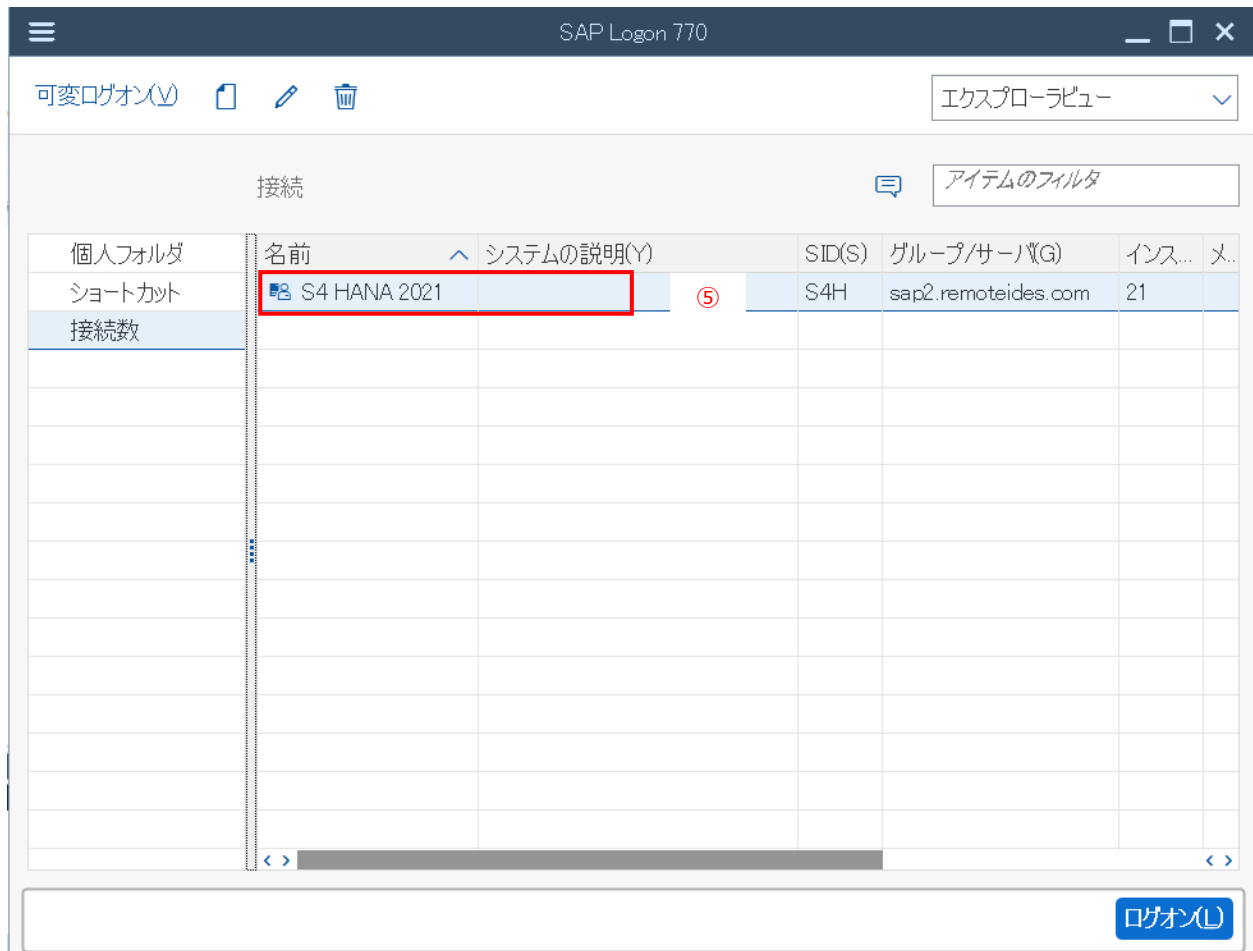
SAP Logon 770

可変ログオン(V)

エクスプローラビュー

接続

アイテムのフィルタ

個人フォルダ
ショートカット
接続数

| 名前 | システムの説明(Y) | SID(S) | グループ/サーバ(G) | インス... | メ... |
|---|---|---|---|---|---|
| S4 HANA 2021 | | S4H | sap2.remoteides.com | 21 | |

⑤

ログオン(L)